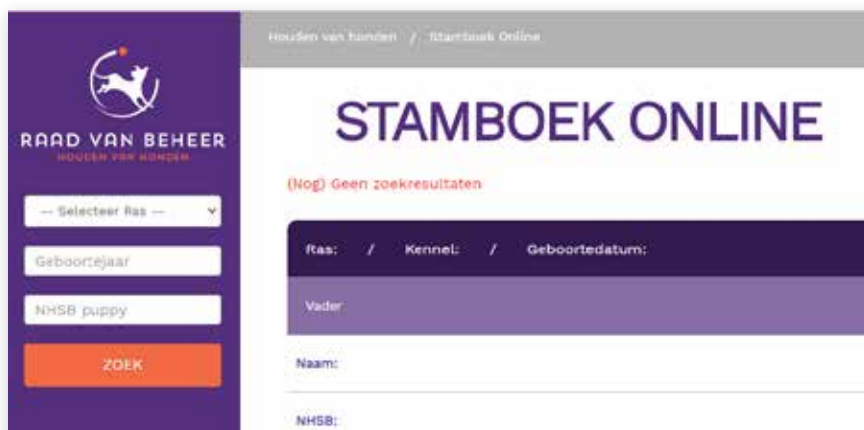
RAAD VAN BEHEER
HOUDEN VAN HONDEN

-- Selecteer Ras --

Geboortejaar

NHSB puppy

ZOEK

Houden van honden / Stamboek Online

STAMBOEK ONLINE

(Nog) Geen zoekresultaten

Ras: / Kennel: / Geboortedatum:

Vader

Naam:

NHSB: